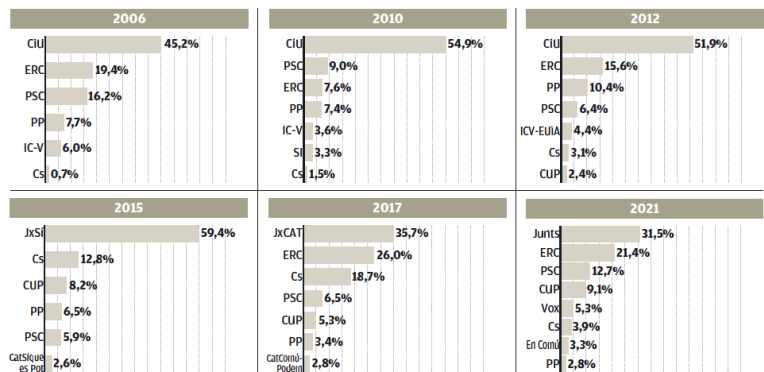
| 2006 | |
|---|---|
| CiU | 45,2% |
| ERC | 19,4% |
| PSC | 16,2% |
| PP | 7,7% |
| IC-V | 6,0% |
| Cs | 0,7% |

| 2010 | |
|---|---|
| CiU | 54,9% |
| PSC | 9,0% |
| ERC | 7,6% |
| PP | 7,4% |
| IC-V | 3,6% |
| SI | 3,3% |
| Cs | 1,5% |

| 2012 | |
|---|---|
| CiU | 51,9% |
| ERC | 15,6% |
| PP | 10,4% |
| PSC | 6,4% |
| ICV-EUiA | 4,4% |
| Cs | 3,1% |
| CUP | 2,4% |

| 2015 | |
|---|---|
| JxSí | 59,4% |
| Cs | 12,8% |
| CUP | 8,2% |
| PP | 6,5% |
| PSC | 5,9% |
| CatSíque es Pot | 2,6% |

| 2017 | |
|---|---|
| JxCAT | 35,7% |
| ERC | 26,0% |
| Cs | 18,7% |
| PSC | 6,5% |
| CUP | 5,3% |
| PP | 3,4% |
| CatComú-Podem | 2,8% |

| 2021 | |
|---|---|
| Junts | 31,5% |
| ERC | 21,4% |
| PSC | 12,7% |
| CUP | 9,1% |
| Vox | 5,3% |
| Cs | 3,9% |
| En Comú | 3,3% |
| PP | 2,8% |